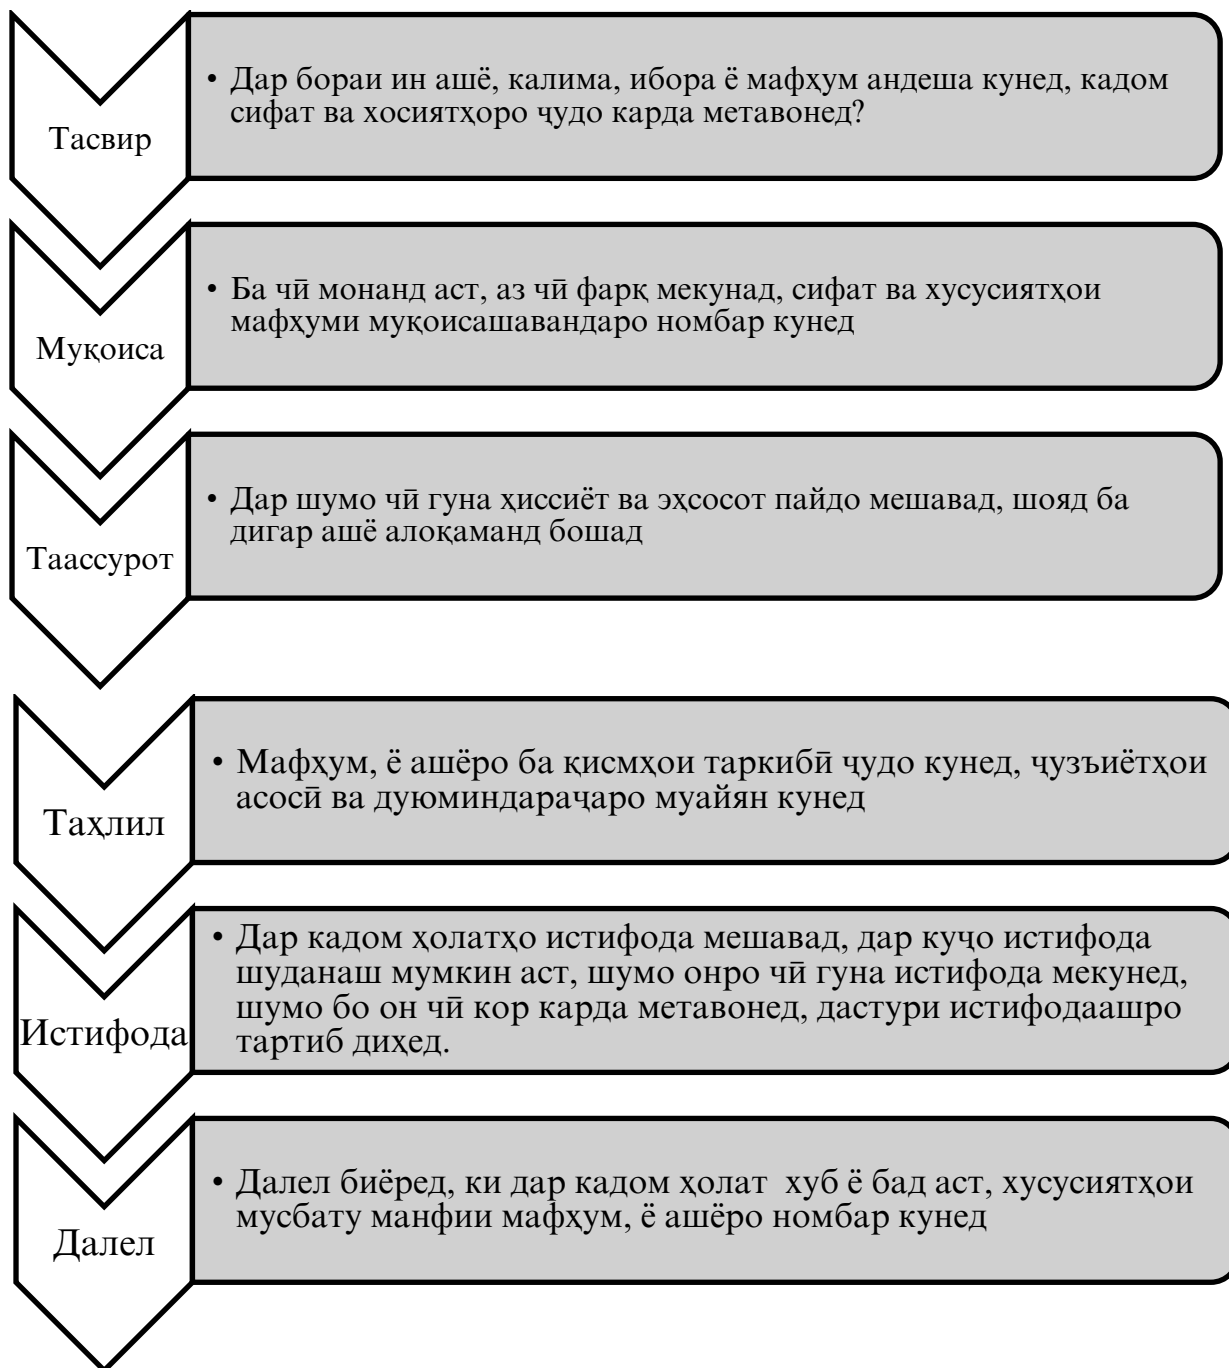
Тасвир

• Дар бораи ин ашё, калима, ибора ё мафҳум андеша кунед, кадом сифат ва хосиятҳоро ҷудо карда метавонед?

Муқоиса

• Ба чӣ монанд аст, аз чӣ фарқ мекунад, сифат ва хусусиятҳои мафҳуми муқоисашавандаро номбар кунед

Таассурот

• Дар шумо чӣ гуна ҳиссиёт ва эҳсосот пайдо мешавад, шояд ба дигар ашё алоқаманд бошад

Таҳлил

• Мафҳум, ё ашёро ба қисмҳои таркибӣ ҷудо кунед, ҷузъиётҳои асосӣ ва дуюминдараҷаро муайян кунед

Истифода

• Дар кадом ҳолатҳо истифода мешавад, дар куҷо истифода шуданаш мумкин аст, шумо онро чӣ гуна истифода мекунед, шумо бо он чӣ кор карда метавонед, дастури истифодаашро тартиб диҳед.

Далел

• Далел биёред, ки дар кадом ҳолат хуб ё бад аст, хусусиятҳои мусбату манфии мафҳум, ё ашёро номбар кунед